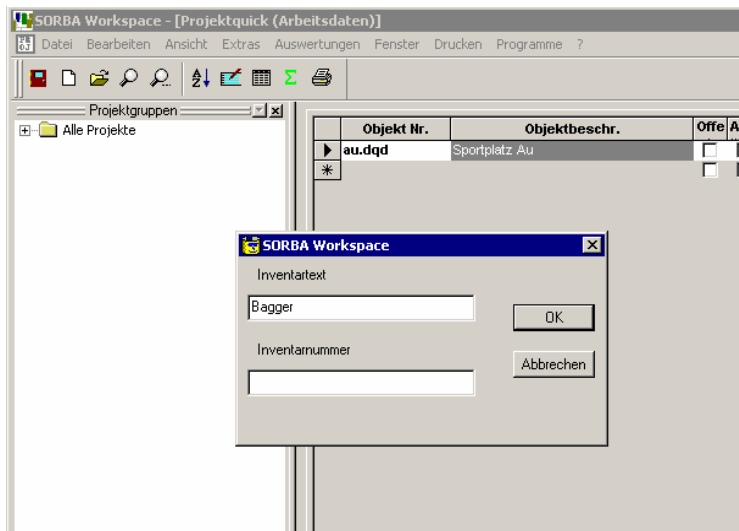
SORBA Workspace - [Projektquick (Arbeitsdaten)]

Datei Bearbeiten Ansicht Extras Auswertungen Fenster Drucken Programme ?

Projektgruppen

Alle Projekte

| | Objekt Nr. | Objektbeschr. | Offe | A |
|---|---|---|---|---|
| ▶ | au.dqd | Sportplatz Au | | |
| * | | | | |

SORBA Workspace

Inventartext

Bagger

OK

Inventarnummer

Abbrechen